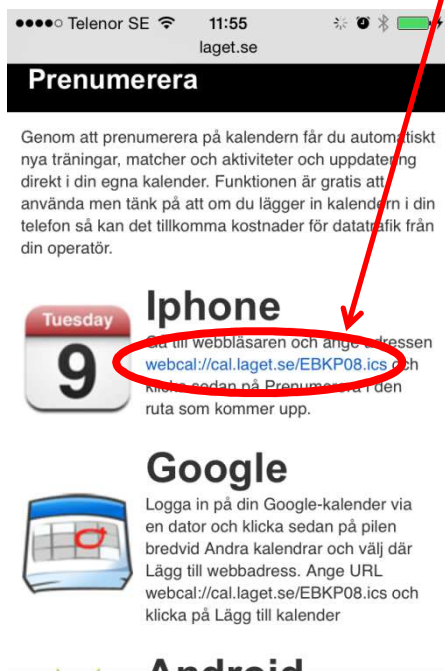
●●●●○ Telenor SE 11:55
laget.se

Prenumerera

Genom att prenumerera på kalendern får du automatiskt nya träningar, matcher och aktiviteter och uppdatering direkt i din egna kalender. Funktionen är gratis att använda men tänk på att om du lägger in kalendern i din telefon så kan det tillkomma kostnader för datatrafik från din operatör.

Tuesday
9

Iphone
Gå till webbläsaren och ange adressen webcal://cal.laget.se/EBKP08.ics och klicka sedan på Prenumerera i den ruta som kommer upp.

Google
Logga in på din Google-kalender via en dator och klicka sedan på pilen bredvid Andra kalendrar och välj där Lägg till webbadress. Ange URL webcal://cal.laget.se/EBKP08.ics och klicka på Lägg till kalender

Android